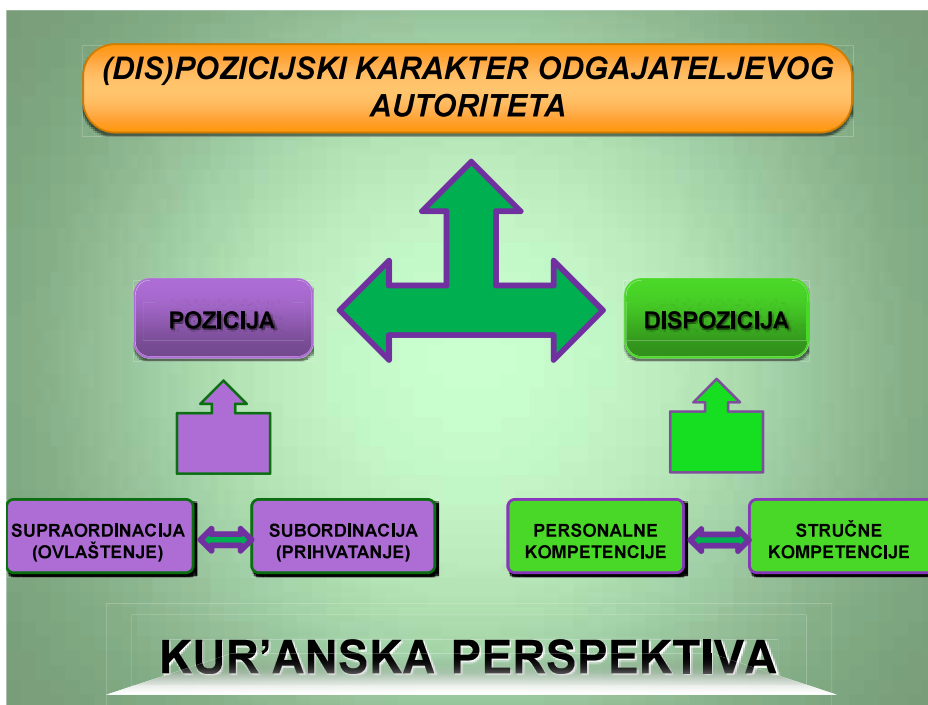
(DIS)POZICIJSKI KARAKTER ODGAJATELJEVOG AUTORITETA

POZICIJA

DISPOZICIJA

SUPRAORDINACIJA (OVLAŠTENJE)

SUBORDINACIJA (PRIHVATANJE)

PERSONALNE KOMPETENCIJE

STRUČNE KOMPETENCIJE

KUR'ANSKA PERSPEKTIVA